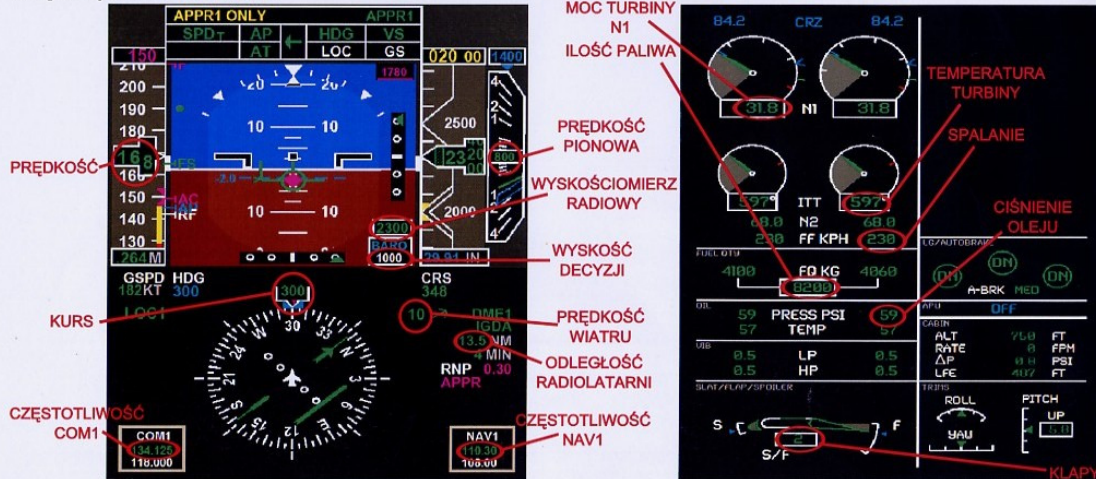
APPR1 ONLY APPR1
SPDT AP HDG VS
AT LOC GS
150
1780
020 00
1400
210
200
190
180
170
160
150
140
130
264M
20 20
10 10
10 10
2500
2000
168
800
2300
BARO
1000
29.91 IN
FS
AC
RF
M
GSPD 182KT
HDG 300
CRS 348
300
LOC1
10
DME1 IGDA
13.5 NM
4 MIN
RNP 0.30
APPR
COM1
134.125
118.000
NAV1
110.30
108.00

PRĘDKOŚĆ
KURS
CZĘSTOTLIWOŚĆ COM1
PRĘDKOŚĆ PIONOWA
WYSKOŚCIOMIERZ RADIOWY
WYSKOŚĆ DECYZJI
PRĘDKOŚĆ WIATRU
ODLEGŁOŚĆ RADIOLATARNI
CZĘSTOTLIWOŚĆ NAV1

MOC TURBINY N1
ILOŚĆ PALIWA
TEMPERATURA TURBINY
SPALANIE
CIŚNIENIE OLEJU
KLAPY

84.2 CRZ 84.2
31.8 N1 31.8
597 ITT 597
68.0 N2 68.0
230 FF KPH 230
FUEL QTY
4100 FQ KG 4060
8200
OIL
59 PRESS PSI 59
57 TEMP 57
VIB
0.5 LP 0.5
0.5 HP 0.5
SLAT/FLAP/SPOILER
S F
2
S/F
LG/AUTOBRAKE
DN DN DN
A-BRK MED
APU
OFF
CABIN
ALT 750 FT
RATE 0 FPM
ΔP 0.0 PSI
LFE 407 FT
TRIMS
ROLL
YAW
PITCH
UP
5.0